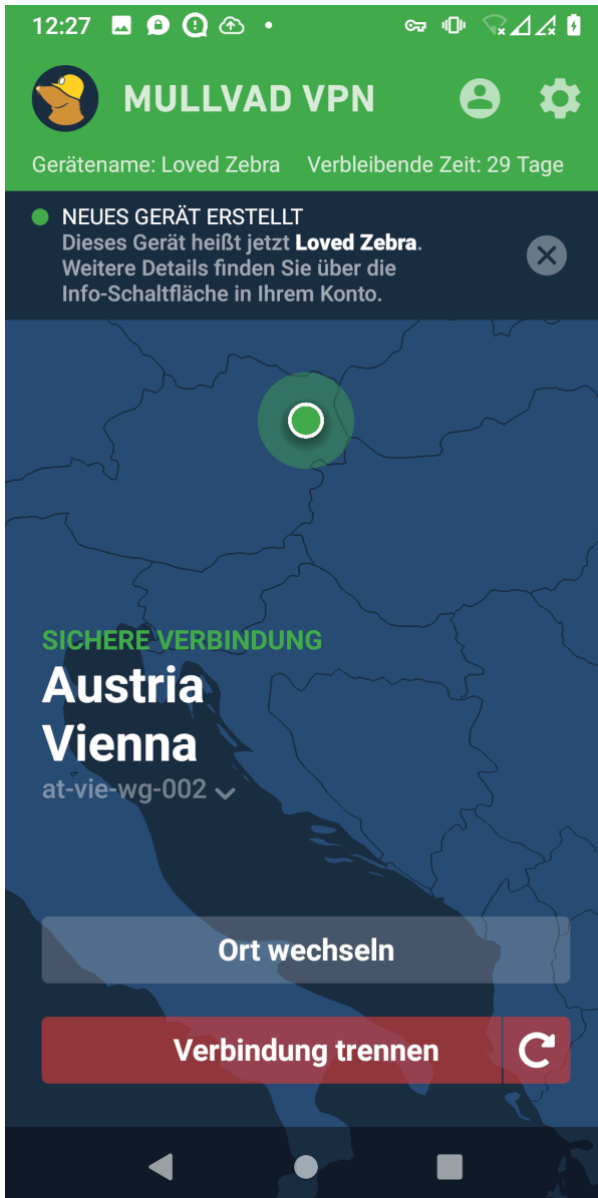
12:27

MULLVAD VPN

Gerätename: Loved Zebra   Verbleibende Zeit: 29 Tage

NEUES GERÄT ERSTELLT
Dieses Gerät heißt jetzt **Loved Zebra**. Weitere Details finden Sie über die Info-Schaltfläche in Ihrem Konto.

SICHERE VERBINDUNG
Austria
Vienna
at-vie-wg-002

Ort wechseln

Verbindung trennen